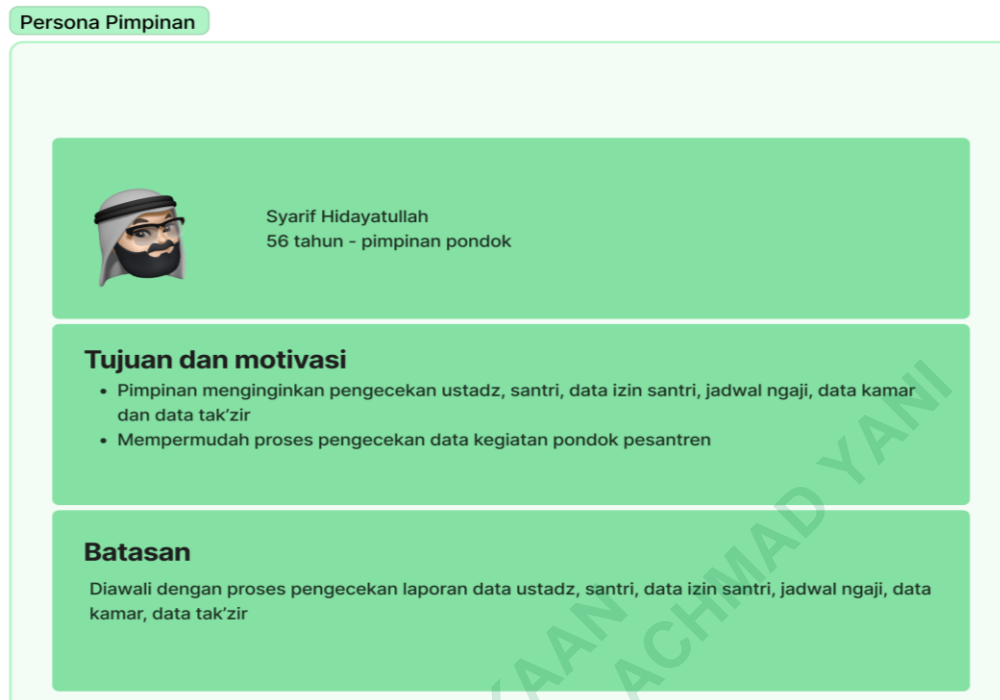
Persona Pimpinan

Syarif Hidayatullah
56 tahun - pimpinan pondok

Tujuan dan motivasi

- Pimpinan menginginkan pengecekan ustadz, santri, data izin santri, jadwal ngaji, data kamar dan data tak'zir
- Mempermudah proses pengecekan data kegiatan pondok pesantren

Batasan

Diawali dengan proses pengecekan laporan data ustadz, santri, data izin santri, jadwal ngaji, data kamar, data tak'zir

KAAN ACHMAD YANI